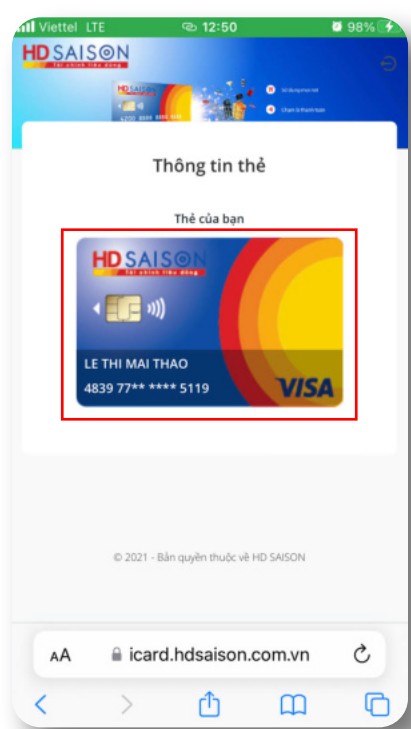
Viettel LTE 12:50 98%

HD SAISON
Tài chính tiêu dùng

Thông tin thẻ

Thẻ của bạn

HD SAISON
Tài chính tiêu dùng

LE THI MAI THAO
4839 77** **** 5119
VISA

© 2021 - Bản quyền thuộc về HD SAISON

AA icard.hdsaison.com.vn